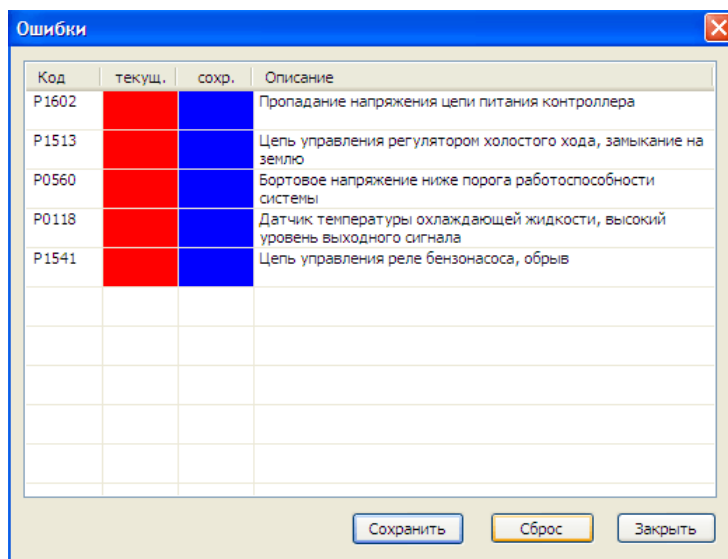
Ошибки

| Код | текущ. | сохр. | Описание |
|---|---|---|---|
| P1602 | | | Пропадание напряжения цепи питания контроллера |
| P1513 | | | Цепь управления регулятором холостого хода, замыкание на землю |
| P0560 | | | Бортовое напряжение ниже порога работоспособности системы |
| P0118 | | | Датчик температуры охлаждающей жидкости, высокий уровень выходного сигнала |
| P1541 | | | Цепь управления реле бензонасоса, обрыв |

Сохранить Сброс Закрыть